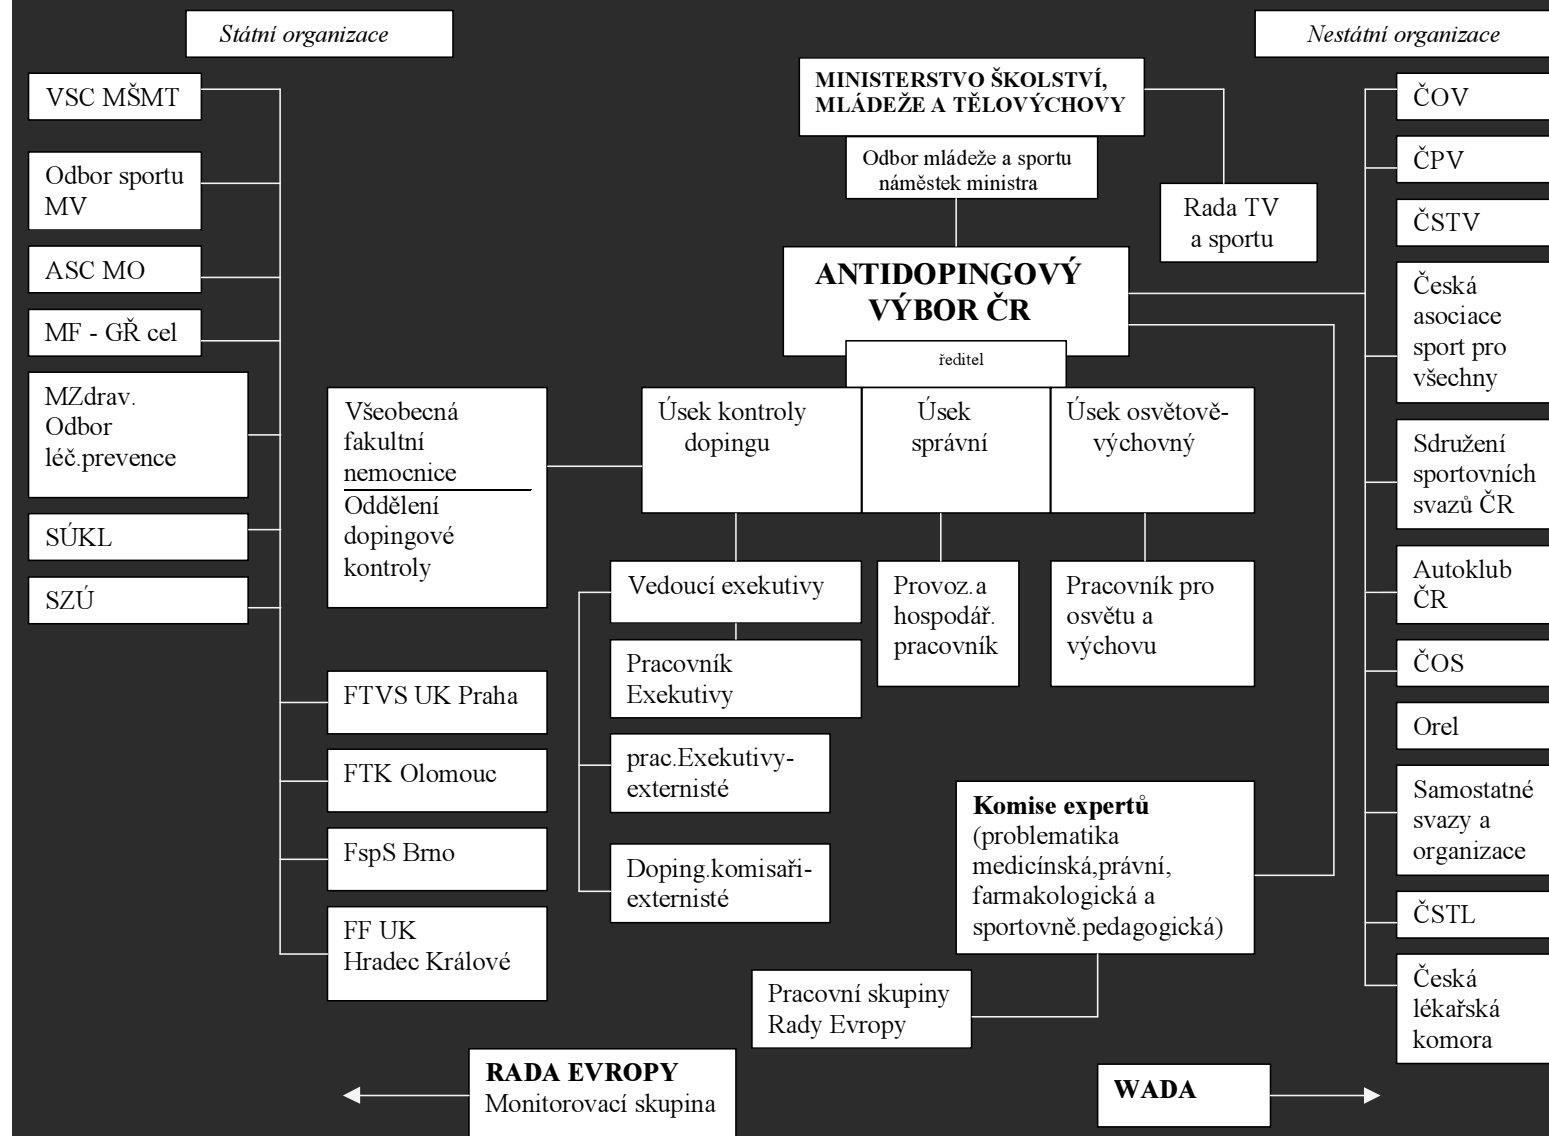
Státní organizace

Nestátní organizace

VSC MŠMT

Odbor sportu MV

ASC MO

MF - GŘ cel

MZdrav. Odbor léč.prevence

SÚKL

SZÚ

MINISTERSTVO ŠKOLSTVÍ, MLÁDEŽE A TĚLOVÝCHOVY

Odbor mládeže a sportu náměstek ministra

Rada TV a sportu

ANTIDOPINGOVÝ VÝBOR ČR

ředitel

Všeobecná fakultní nemocnice

Oddělení dopingové kontroly

Úsek kontroly dopingu

Úsek správní

Úsek osvětově-výchovný

Vedoucí exekutivy

Pracovník Exekutivy

prac.Exekutivy-externisté

Doping.komisaři-externisté

Provoz.a hospodář. pracovník

Pracovník pro osvětu a výchovu

FTVS UK Praha

FTK Olomouc

FspS Brno

FF UK Hradec Králové

Komise expertů (problematika medicínská,právní, farmakologická a sportovně.pedagogická)

Pracovní skupiny Rady Evropy

RADA EVROPY Monitorovací skupina

WADA

ČOV

ČPV

ČSTV

Česká asociace sport pro všechny

Sdružení sportovních svazů ČR

Autoklub ČR

ČOS

Orel

Samostatné svazy a organizace

ČSTL

Česká lékařská komora